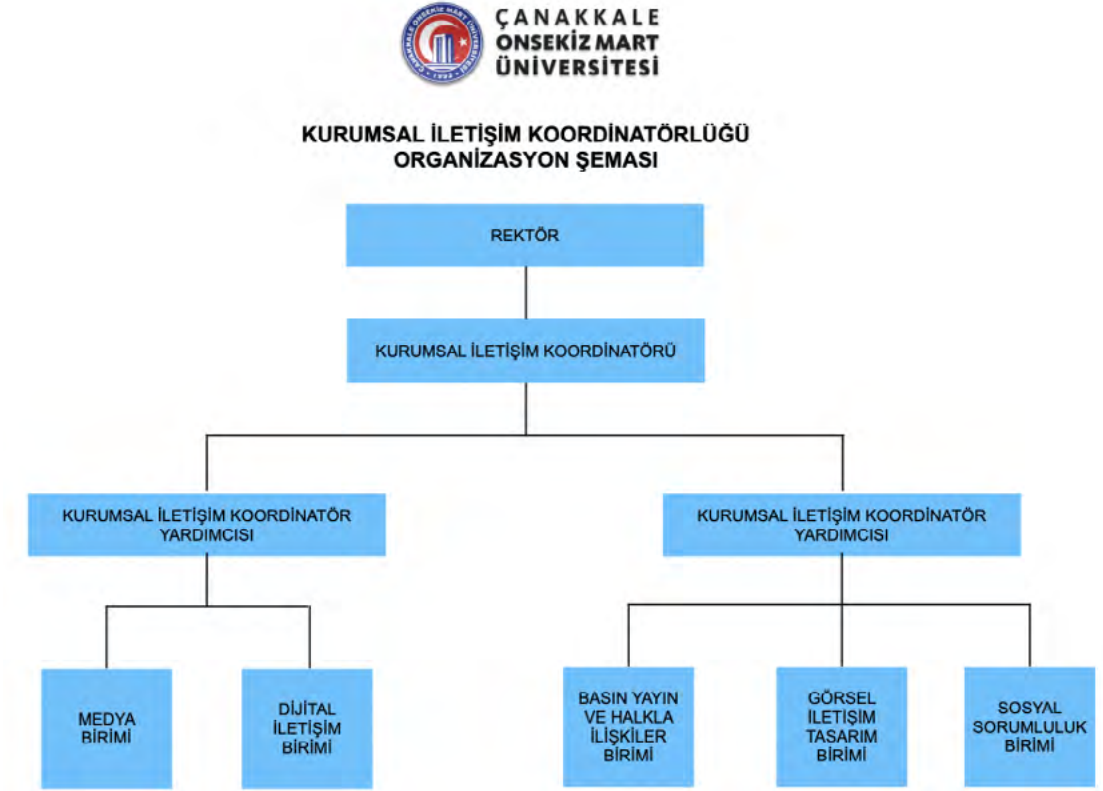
ÇANAKKALE ONSEKİZ MART ÜNİVERSİTESİ

ÇANAKKALE ONSEKİZ MART ÜNİVERSİTESİ 1992

KURUMSAL İLETİŞİM KOORDİNATÖRLÜĞÜ
ORGANİZASYON ŞEMASI

REKTÖR

KURUMSAL İLETİŞİM KOORDİNATÖRÜ

KURUMSAL İLETİŞİM KOORDİNATÖR YARDIMCISI

KURUMSAL İLETİŞİM KOORDİNATÖR YARDIMCISI

MEDYA BİRİMİ

DİJİTAL İLETİŞİM BİRİMİ

BASIN YAYIN VE HALKLA İLİŞKİLER BİRİMİ

GÖRSEL İLETİŞİM TASARIM BİRİMİ

SOSYAL SORUMLULUK BİRİMİ